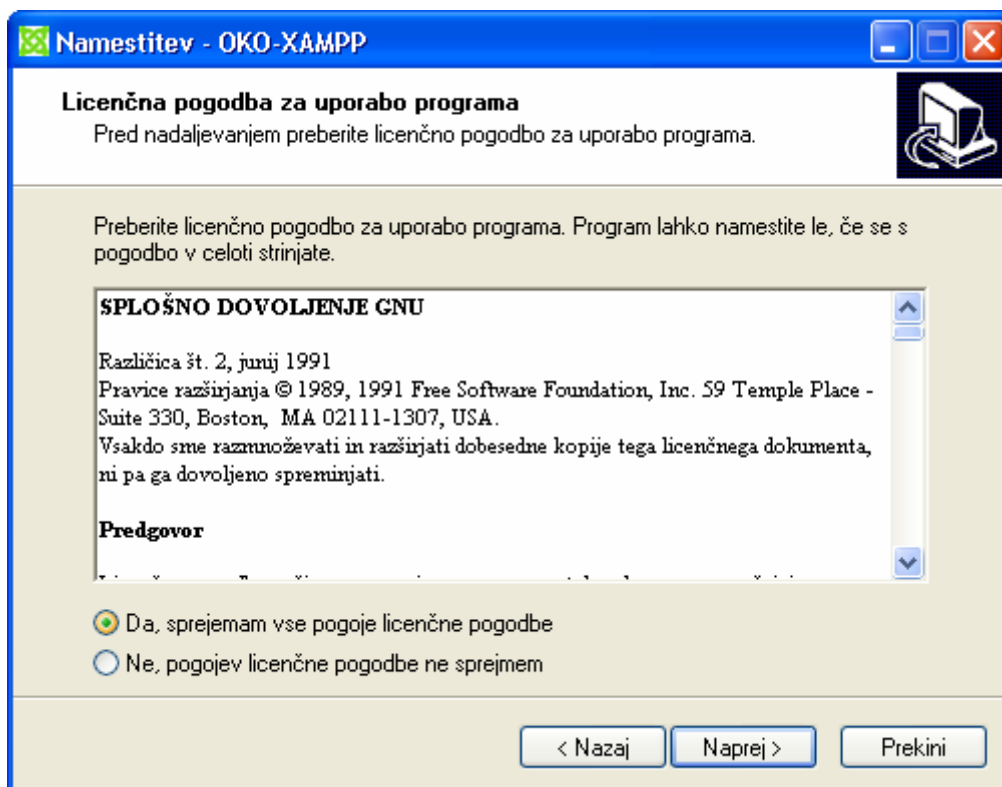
Namestitev - OKO-XAMPP

Licenčna pogodba za uporabo programa
Pred nadaljevanjem preberite licenčno pogodbo za uporabo programa.

Preberite licenčno pogodbo za uporabo programa. Program lahko namestite le, če se s pogodbo v celoti strinjate.

SPLOŠNO DOVOLJENJE GNU

Različica št. 2, junij 1991
Pravice razširjanja © 1989, 1991 Free Software Foundation, Inc. 59 Temple Place - Suite 330, Boston, MA 02111-1307, USA.
Vsakdo sme razmnoževati in razširjati dobesedne kopije tega licenčnega dokumenta, ni pa ga dovoljeno spreminjati.

Predgovor

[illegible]

Da, sprejemam vse pogoje licenčne pogodbe
Ne, pogojev licenčne pogodbe ne sprejmem

< Nazaj
Naprej >
Prekini